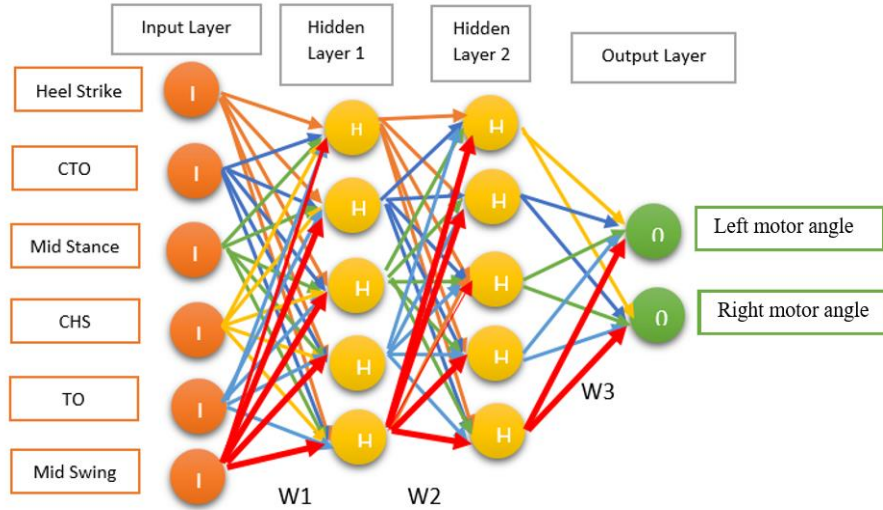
Input Layer

Hidden Layer 1

Hidden Layer 2

Output Layer

Heel Strike

CTO

Mid Stance

CHS

TO

Mid Swing

I

I

I

I

I

I

H

H

H

H

H

H

H

H

H

H

O

O

Left motor angle

Right motor angle

W1

W2

W3